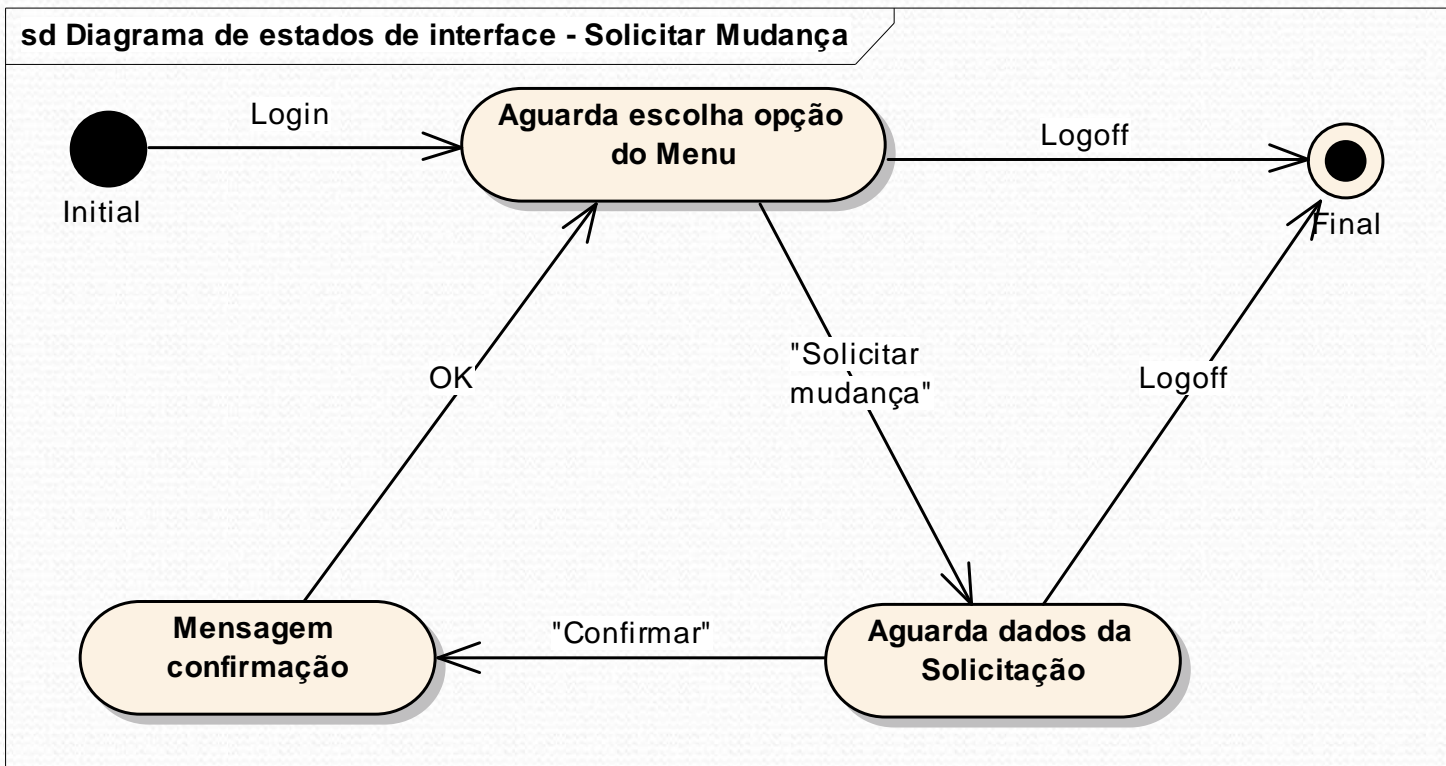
sd Diagrama de estados de interface - Solicitar Mudança

Login

Aguarda escolha opção do Menu

Logoff

Initial

Final

"Solicitar mudança"

OK

Logoff

Mensagem confirmação

"Confirmar"

Aguarda dados da Solicitação